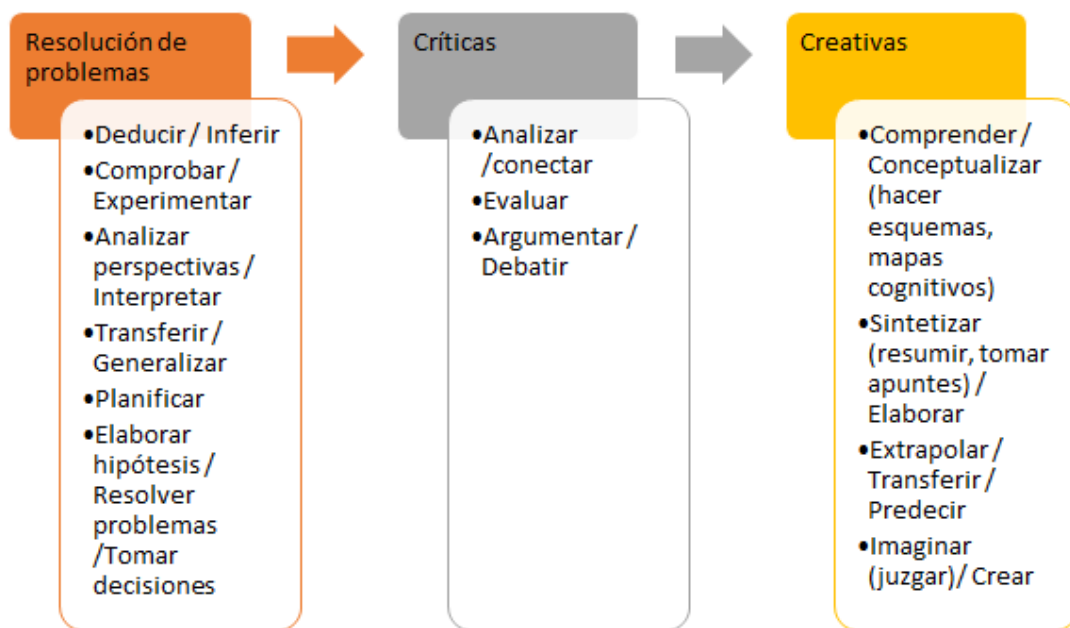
Resolución de problemas

•Deducir / Inferir
•Comprobar / Experimentar
•Analizar perspectivas / Interpretar
•Transferir / Generalizar
•Planificar
•Elaborar hipótesis / Resolver problemas /Tomar decisiones

Críticas

•Analizar /conectar
•Evaluar
•Argumentar / Debatir

Creativas

•Comprender / Conceptualizar (hacer esquemas, mapas cognitivos)
•Sintetizar (resumir, tomar apuntes) / Elaborar
•Extrapolar / Transferir / Predecir
•Imaginar (juzgar)/ Crear